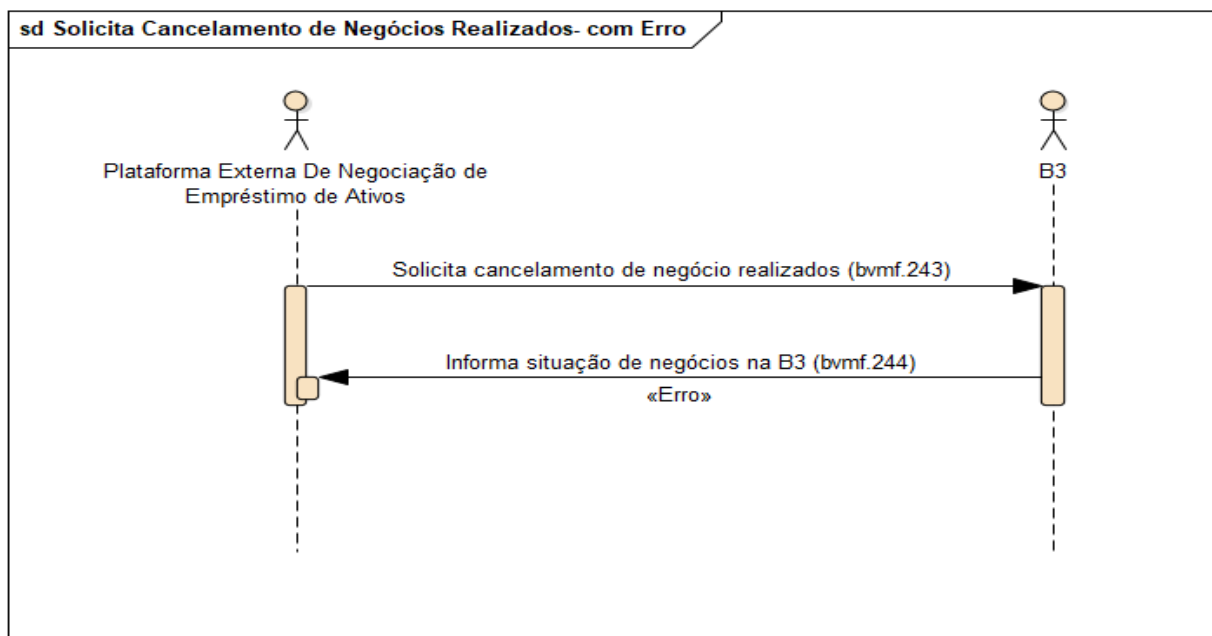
sd Solicita Cancelamento de Negócios Realizados- com Erro

Plataforma Externa De Negociação de Empréstimo de Ativos

B3

Solicita cancelamento de negócio realizados (bvmf.243)

Informa situação de negócios na B3 (bvmf.244)

«Erro»